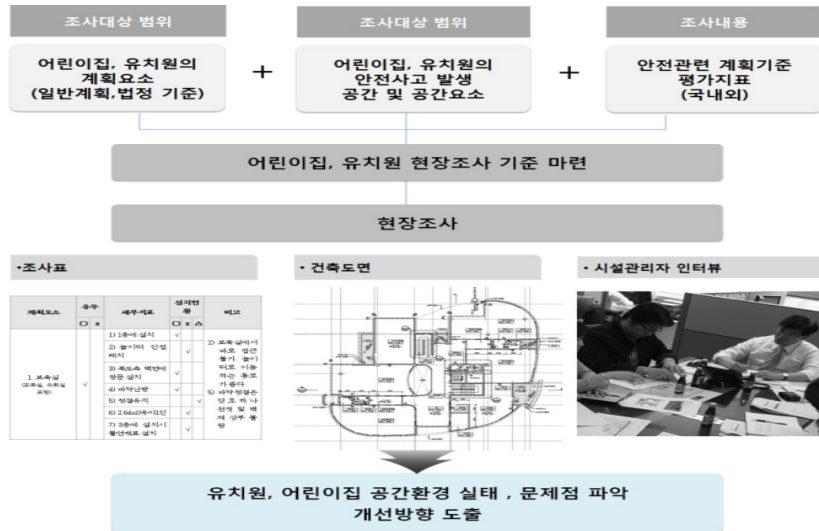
조사대상 범위

어린이집, 유치원의 계획요소 (일반계획,법정 기준)

+

조사대상 범위

어린이집, 유치원의 안전사고 발생 공간 및 공간요소

+

조사내용

안전관련 계획기준 평가지표 (국내외)

어린이집, 유치원 현장조사 기준 마련

현장조사

•조사표

| 계획요소 | 유무 | | 세부지표 | 설치현황 | | | 비고 |
|---|---|---|---|---|---|---|---|
| | O | x | | O | x | △ | |
| 1. 보육실 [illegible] | √ | | 1) 1층에 설치 | √ | | | 2) 보육실에서 바로 옆은 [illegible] 되도록 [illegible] 6) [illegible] |
| | | | 2) 놀이터 인접 배치 | | √ | | |
| | | | 3) 복도측 벽면에 창문 설치 | √ | | | |
| | | | 4) 바닥난방 | √ | | | |
| | | | 5) 청결유지 | | | √ | |
| | | | 6) 2.64㎡/유아1인 | | √ | | |
| | | | 7) 3층에 설치시 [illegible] | | √ | | |

• 건축도면

• 시설관리자 인터뷰

유치원, 어린이집 공간환경 실태 , 문제점 파악
개선방향 도출